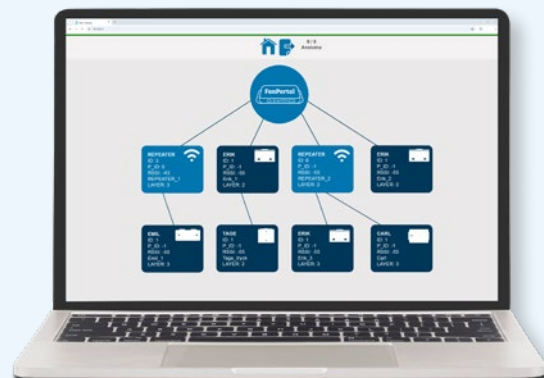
8 / 3
Anslutna

FoxPortal

REPEATER
ID: 1
P_ID: -1
RSSI: -63
REPEATER_1
LAYER: 2

ERIK
ID: 1
P_ID: -1
RSSI: -55
Erik_1
LAYER: 2

REPEATER
ID: 0
P_ID: -1
RSSI: -55
REPEATER_2
LAYER: 2

ERIK
ID: 1
P_ID: -1
RSSI: -55
Erik_2
LAYER: 2

EMIL
ID: 1
P_ID: -1
RSSI: -55
Emil_1
LAYER: 3

TAGE
ID: 1
P_ID: -1
RSSI: -55
Tage_kyck
LAYER: 3

ERIK
ID: 1
P_ID: -1
RSSI: -55
Erik_3
LAYER: 3

CARL
ID: 1
P_ID: -1
RSSI: -55
Carl
LAYER: 3